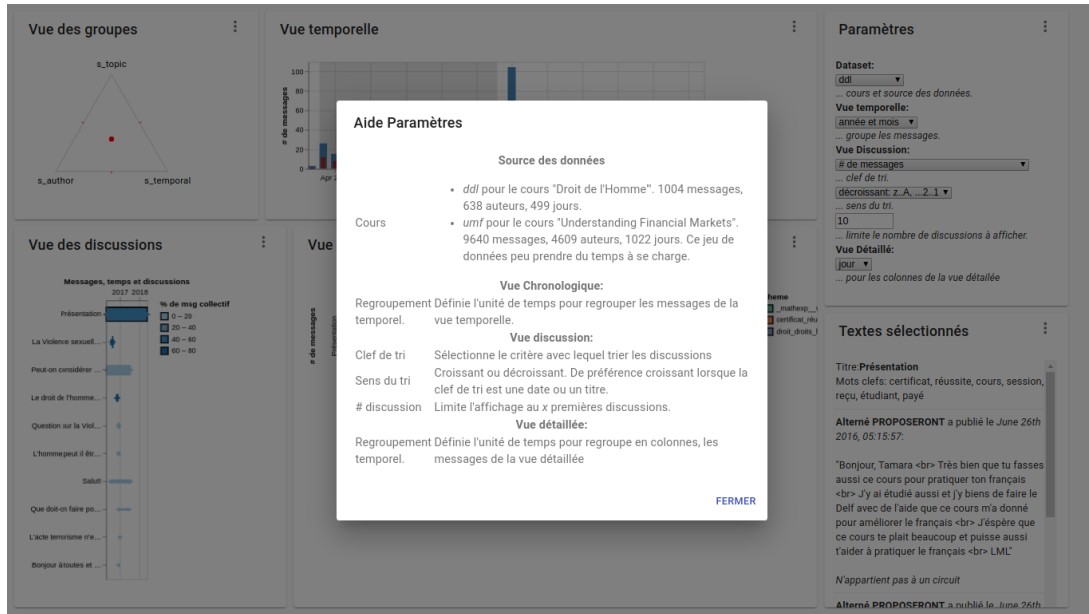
Vue des groupes

s_topic

s_author

s_temporal

Vue temporelle

100
80
60
40
20
0

# de messages

Apr 2

Paramètres

Dataset:
ddl
... cours et source des données.
Vue temporelle:
année et mois
... groupe les messages.
Vue Discussion:
# de messages
... clef de tri.
décroissant: z..A, ...2..1
... sens du tri.
10
... limite le nombre de discussions à afficher.
Vue Détaillé:
jour
... pour les colonnes de la vue détaillée

Vue des discussions

Messages, temps et discussions
2017 2018
% de msg collectif
0 – 20
20 – 40
40 – 60
60 – 80

Présentation
La Violence sexuell...
Peut-on considérer ...
Le droit de l'homme...
Question sur la Viol...
L'homme peut il êtr...
Salut!
Que doit-on faire po...
L'acte terrorisme n'e...
Bonjour à toutes et ...

Vue

# de messages

Présentation

heme
_mathesp_
certificat_réu
droit_droits_l

Textes sélectionnés

Titre:Présentation
Mots clefs: certificat, réussite, cours, session, reçu, étudiant, payé

Alterné PROPOSERONT a publié le June 26th 2016, 05:15:57:

"Bonjour, Tamara <br> Très bien que tu fasses aussi ce cours pour pratiquer ton français <br> J'y ai étudié aussi et j'y biens de faire le Delf avec de l'aide que ce cours m'a donné pour améliorer le français <br> J'espère que ce cours te plait beaucoup et puisse aussi t'aider à pratiquer le français <br> LML"

N'appartient pas à un circuit

Alterné PROPOSERONT a publié le June 26th

Aide Paramètres

Source des données

| | |
|---|---|
| Cours | • ddl pour le cours "Droit de l'Homme". 1004 messages, 638 auteurs, 499 jours. • umf pour le cours "Understanding Financial Markets". 9640 messages, 4609 auteurs, 1022 jours. Ce jeu de données peu prendre du temps à se charge. |

Vue Chronologique:

| | |
|---|---|
| Regroupement temporel. | Définie l'unité de temps pour regrouper les messages de la vue temporelle. |

Vue discussion:

| | |
|---|---|
| Clef de tri | Sélectionne le critère avec lequel trier les discussions |
| Sens du tri | Croissant ou décroissant. De préférence croissant lorsque la clef de tri est une date ou un titre. |
| # discussion | Limite l'affichage au x premières discussions. |

Vue détaillée:

| | |
|---|---|
| Regroupement temporel. | Définie l'unité de temps pour regroupe en colonnes, les messages de la vue détaillée |

FERMER